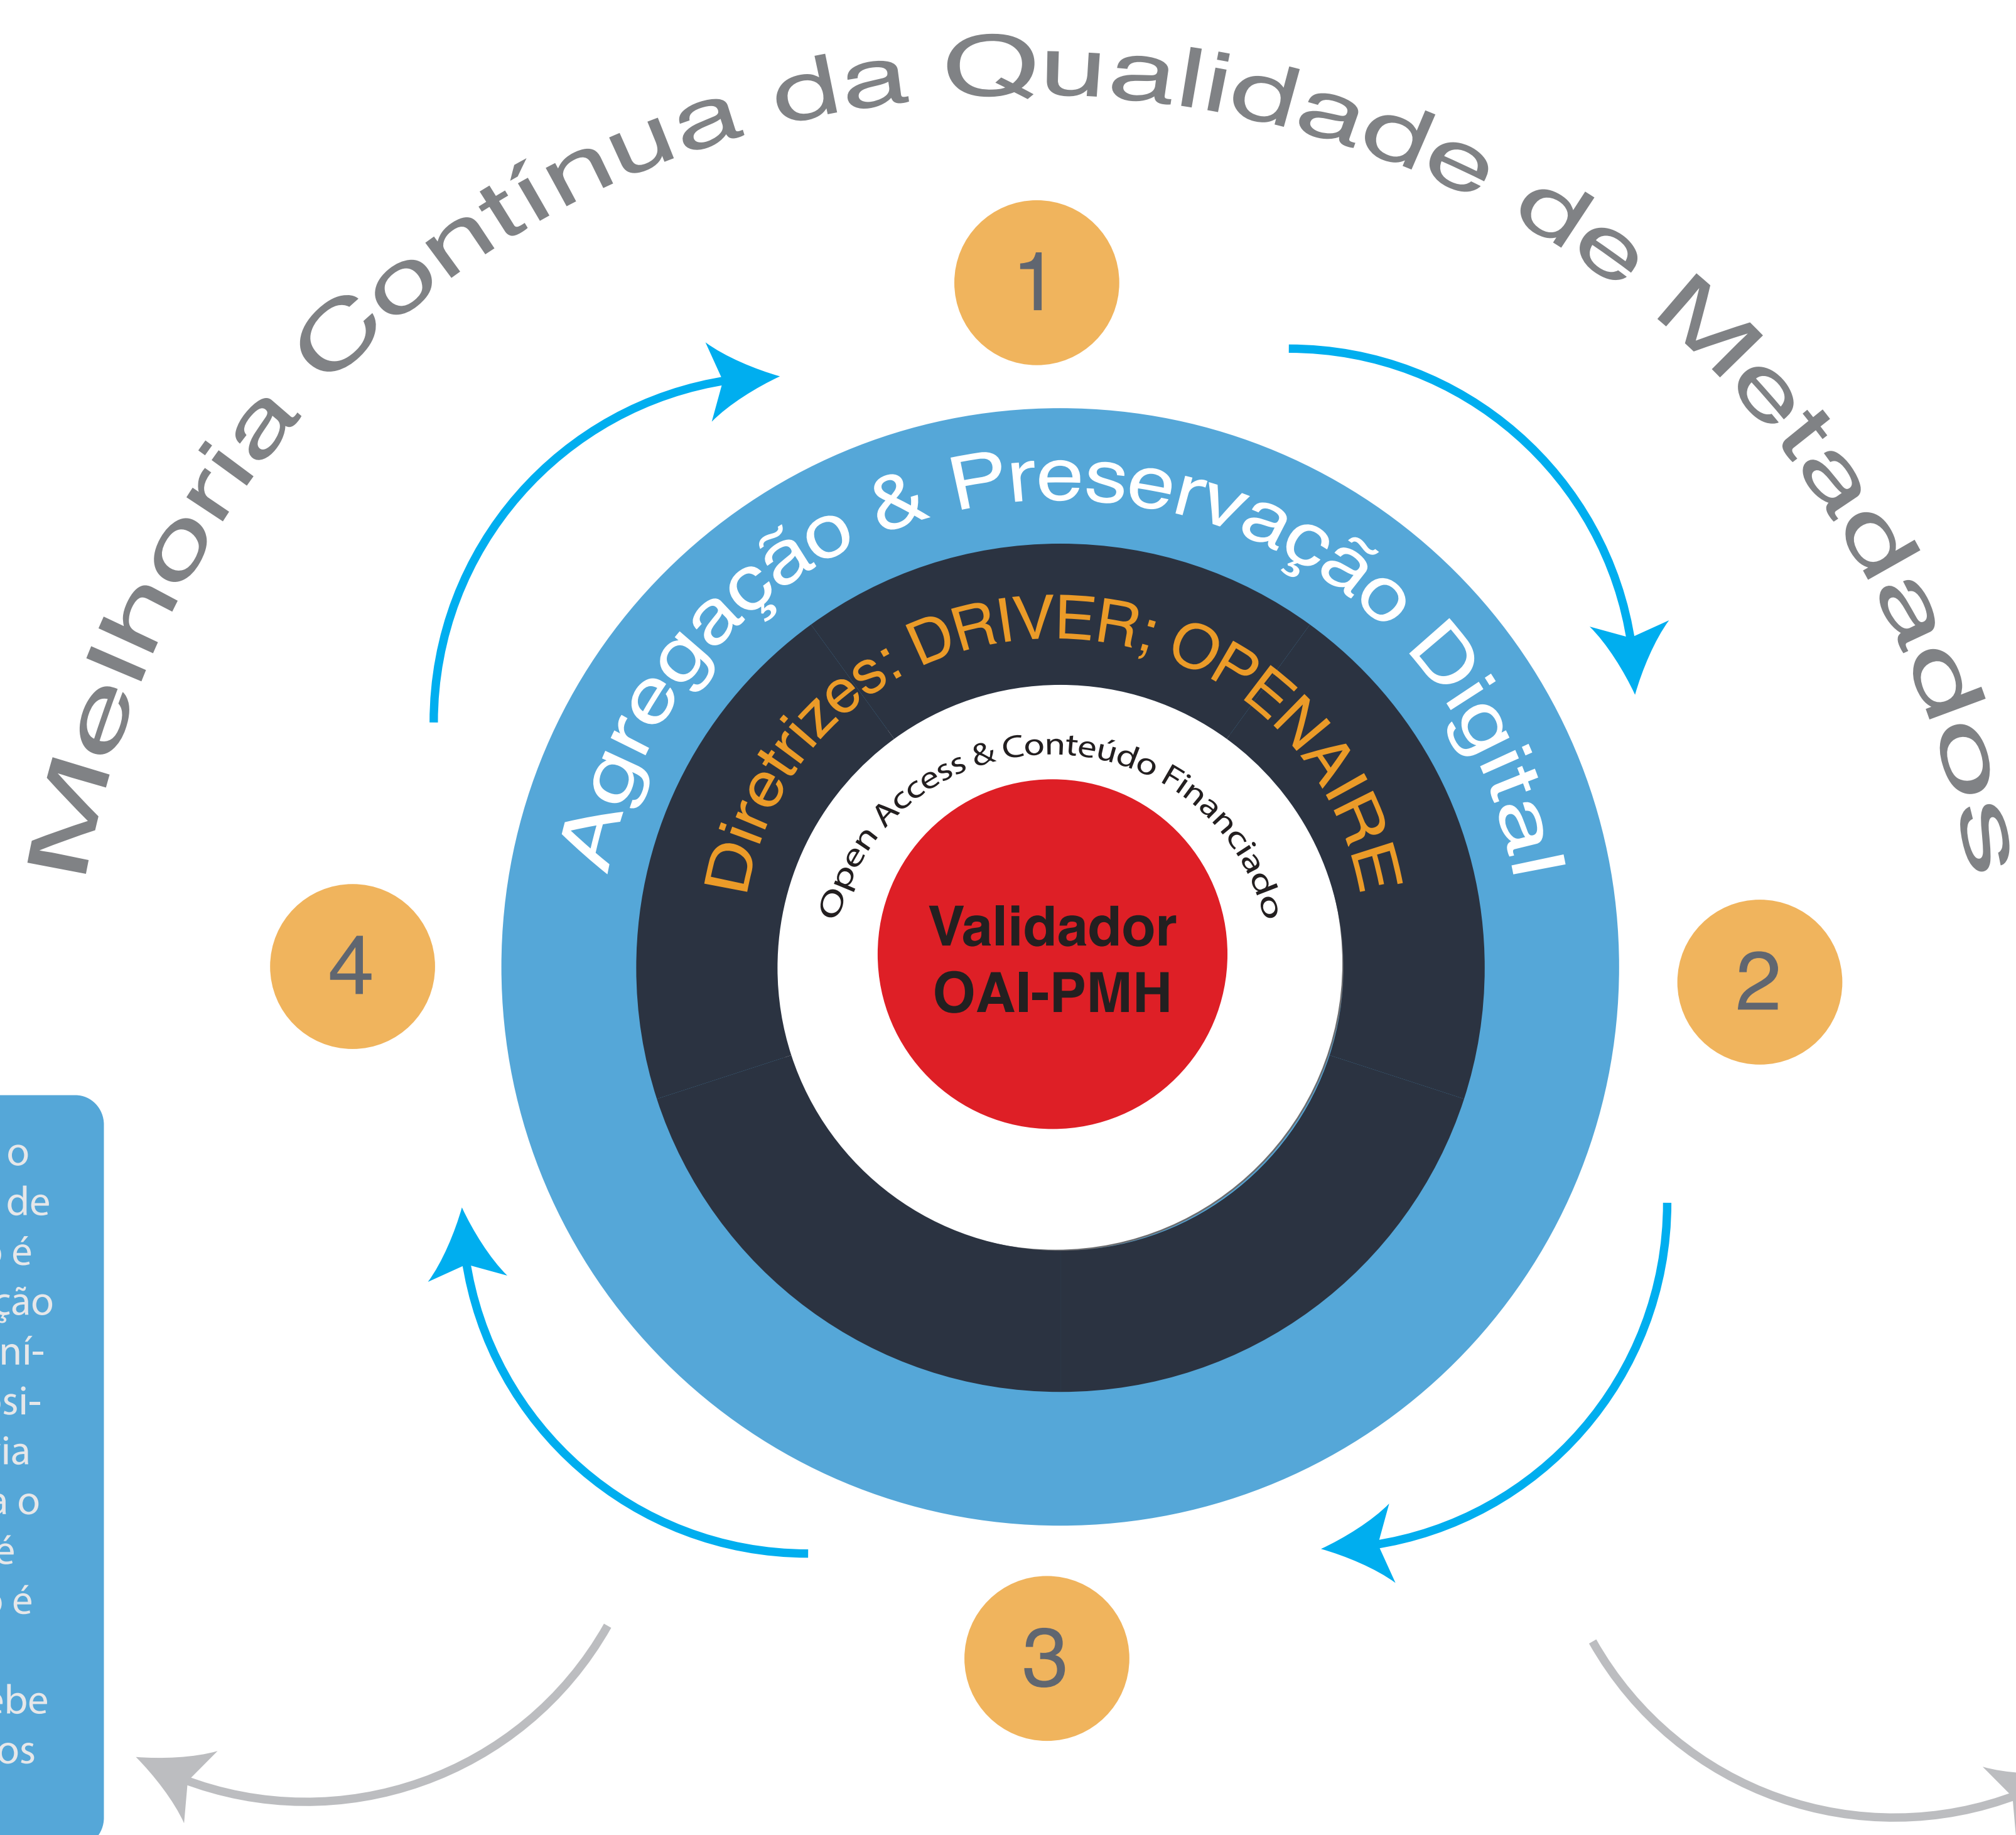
Melhoria Contínua da Qualidade de Metadados

1

2

3

4

Agregação & Preservação Digital

Diretrizes: DRIVER; OPENAIRE

Open Access & Conteúdo Financiado

Validador OAI-PMH

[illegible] o
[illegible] de
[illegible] é
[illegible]ção
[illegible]ní-
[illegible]si-
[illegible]ia
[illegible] o
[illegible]é
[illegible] é
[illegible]ebe
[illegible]os